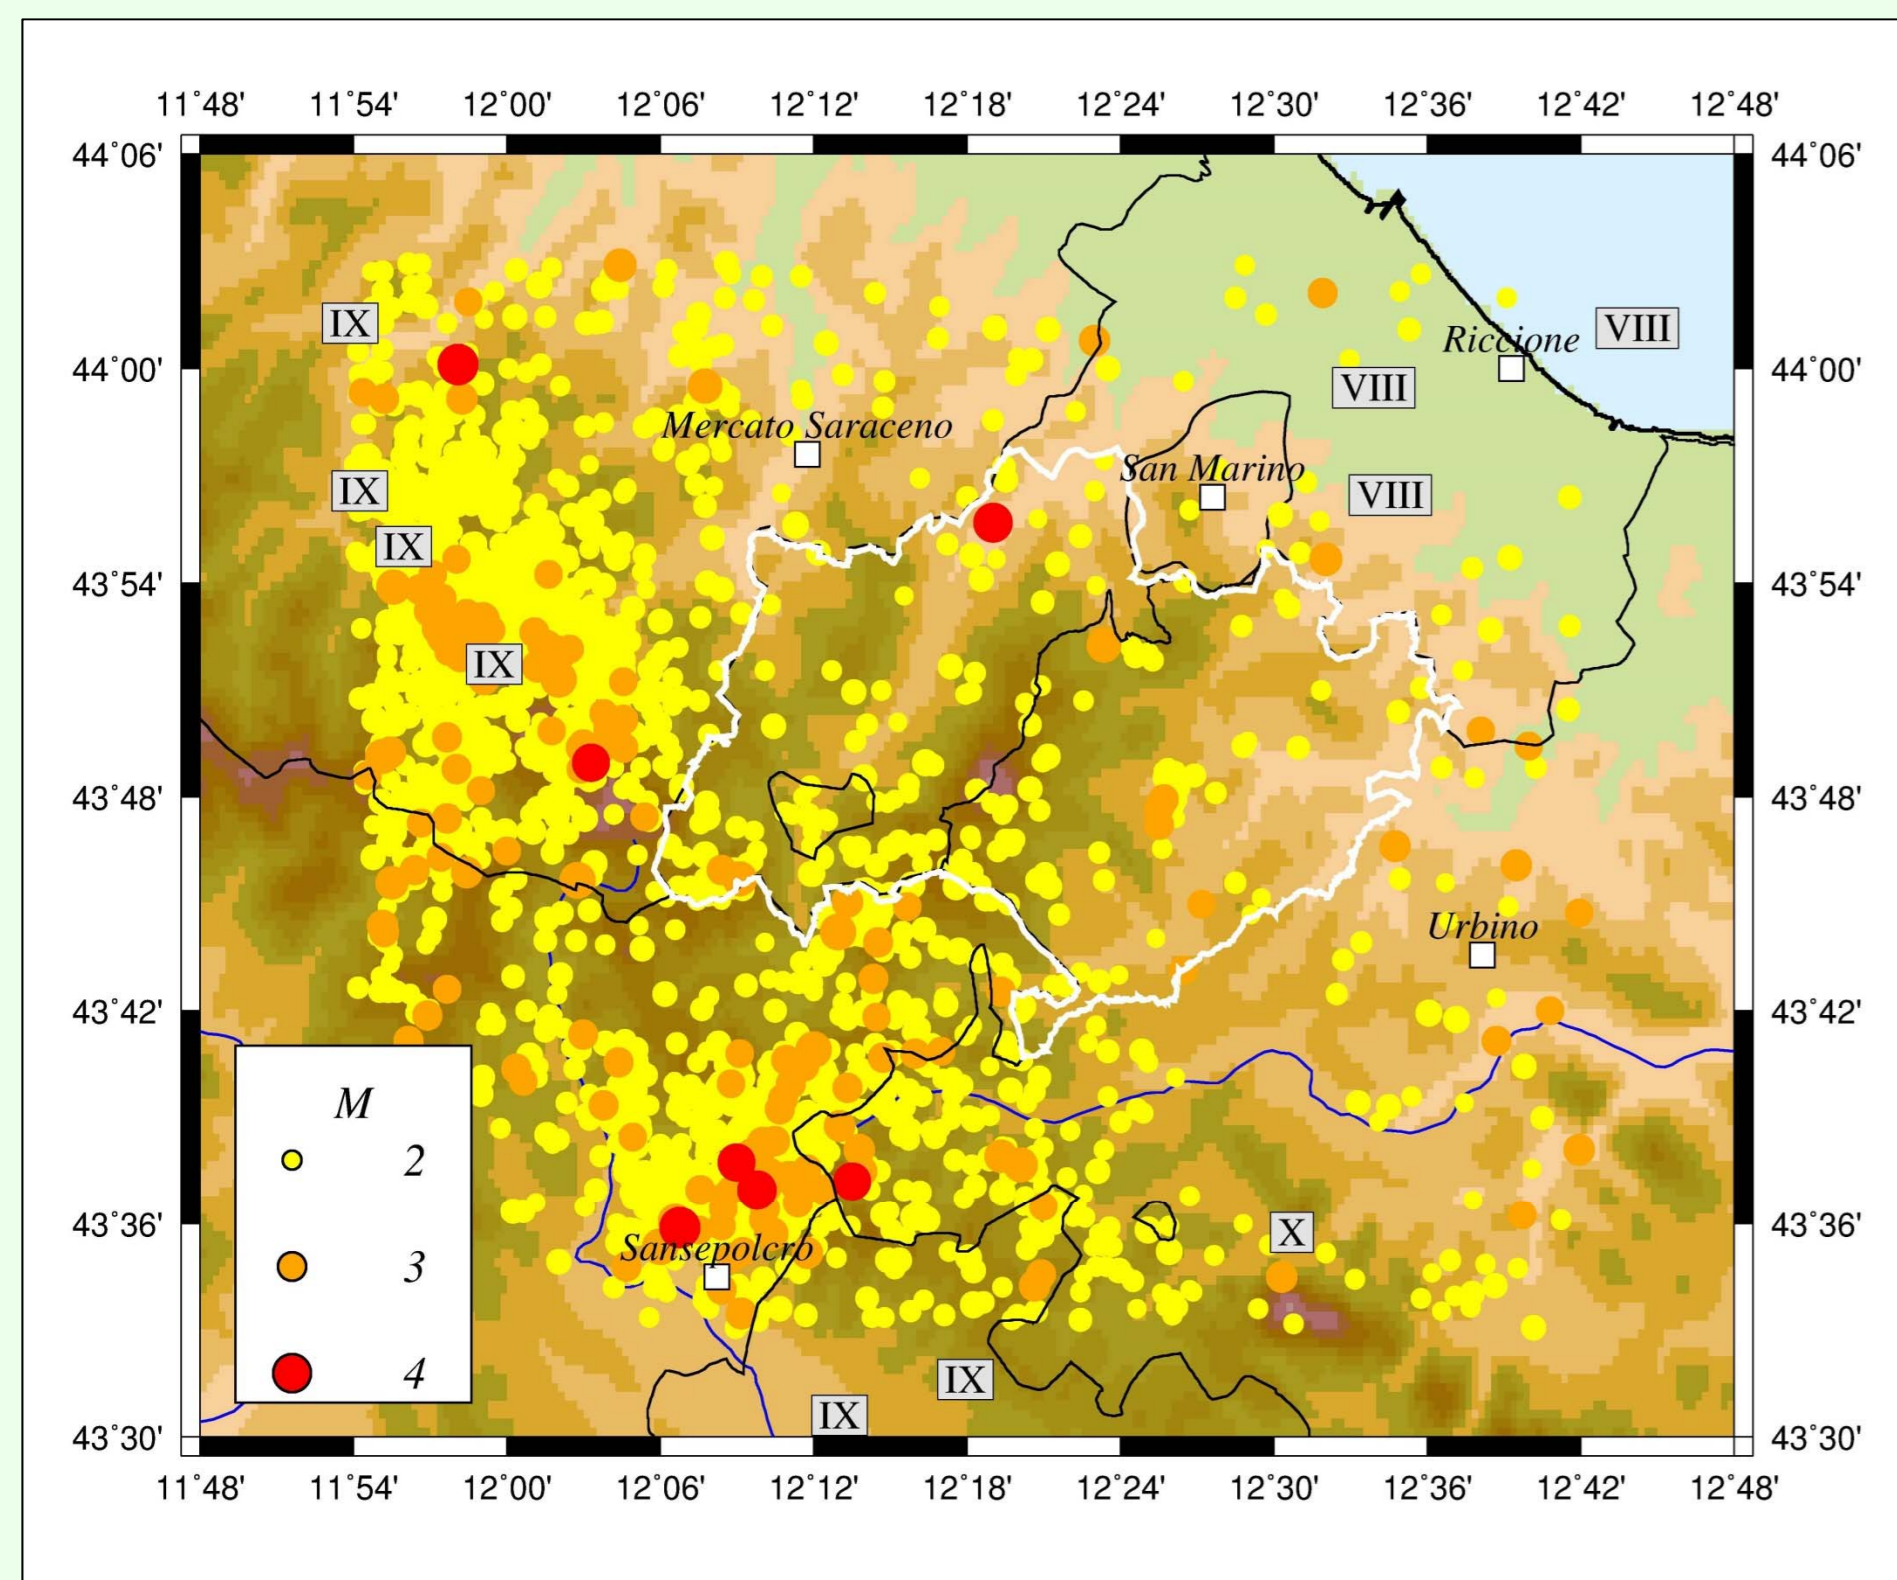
11°48' 11°54' 12°00' 12°06' 12°12' 12°18' 12°24' 12°30' 12°36' 12°42' 12°48'

44°06'
44°00'
43°54'
43°48'
43°42'
43°36'
43°30'

44°06'
44°00'
43°54'
43°48'
43°42'
43°36'
43°30'

IX
IX
IX
IX
Mercato Saraceno
San Marino
Riccione
VIII
VIII
VIII
Urbino
X
Sansepolcro
IX
IX

M
2
3
4

11°48' 11°54' 12°00' 12°06' 12°12' 12°18' 12°24' 12°30' 12°36' 12°42' 12°48'